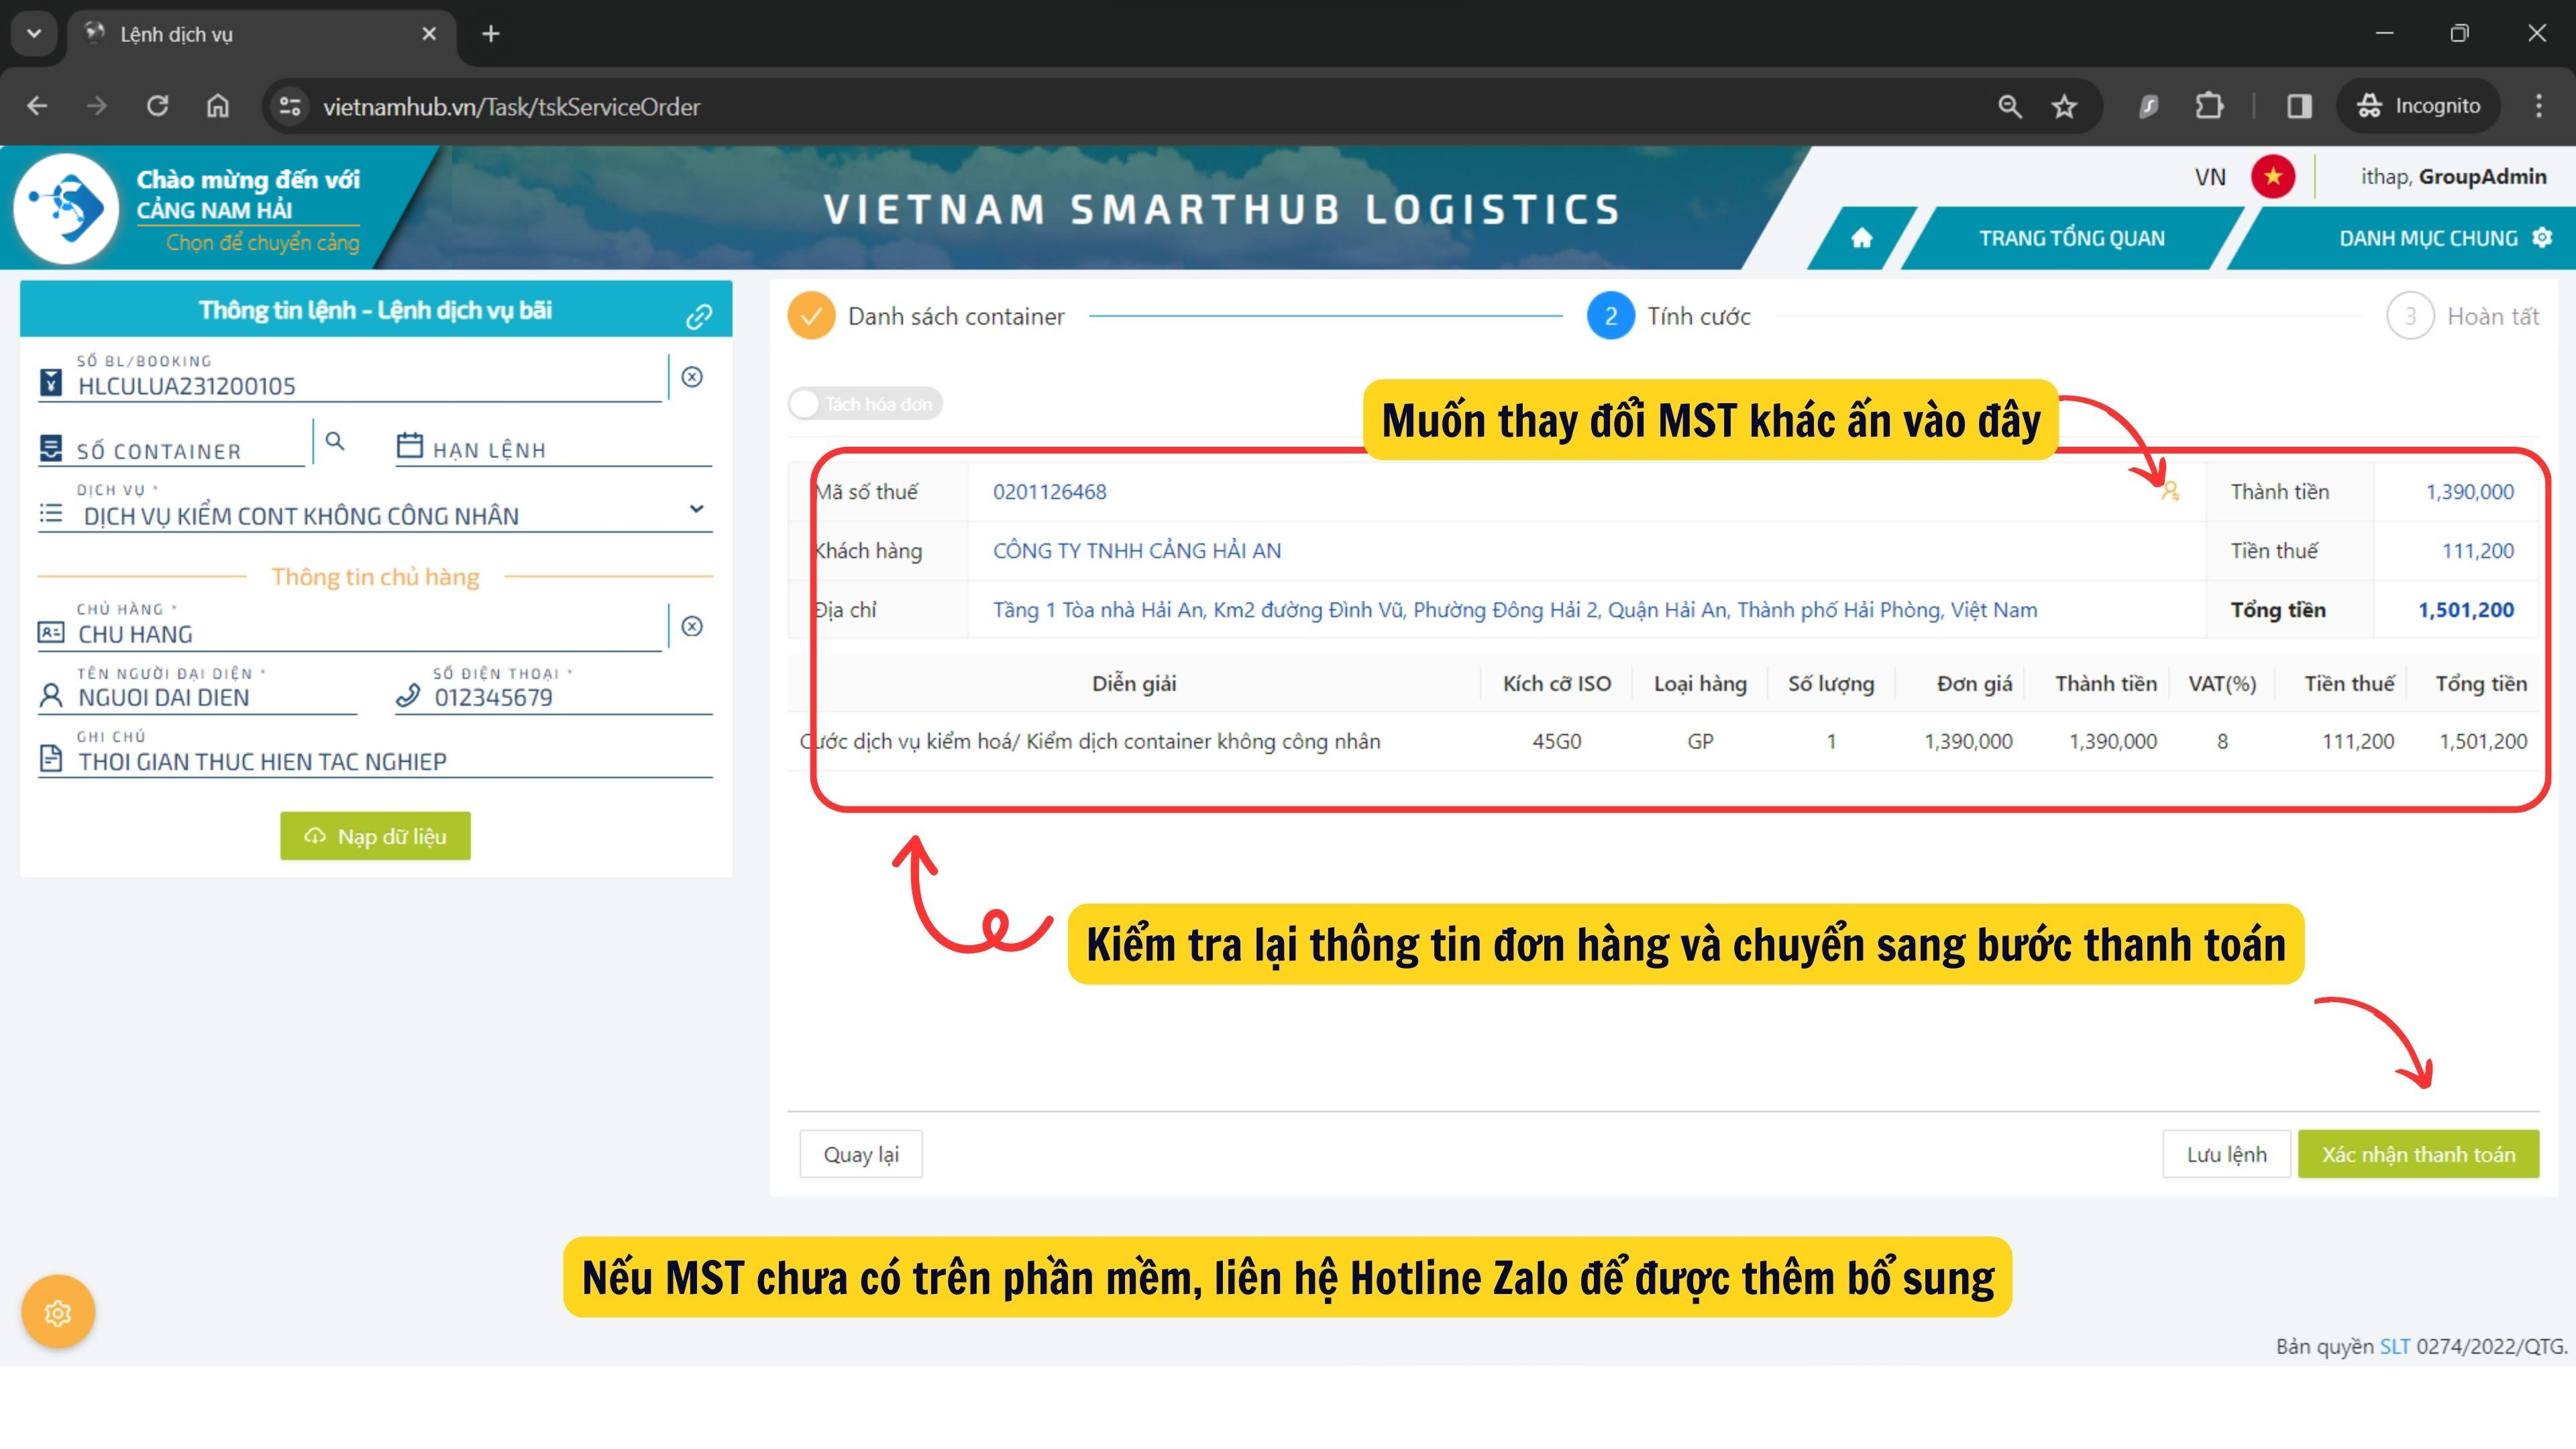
Lệnh dịch vụ

vietnamhub.vn/Task/tskServiceOrder

Incognito

Chào mừng đến với
CẢNG NAM HẢI
Chọn để chuyển cảng

VIETNAM SMARTHUB LOGISTICS

VN

ithap, GroupAdmin

TRANG TỔNG QUAN

DANH MỤC CHUNG

Thông tin lệnh - Lệnh dịch vụ bãi

SỐ BL/BOOKING
HLCULUA231200105

SỐ CONTAINER

HẠN LỆNH

DỊCH VỤ *
DỊCH VỤ KIỂM CONT KHÔNG CÔNG NHÂN

Thông tin chủ hàng

CHỦ HÀNG *
CHU HANG

TÊN NGƯỜI ĐẠI DIỆN *
NGUOI DAI DIEN

SỐ ĐIỆN THOẠI *
012345679

GHI CHÚ
THOI GIAN THUC HIEN TAC NGHIEP

Nạp dữ liệu

Danh sách container

2 Tính cước

3 Hoàn tất

Tách hóa đơn

Muốn thay đổi MST khác ấn vào đây

| Mã số thuế | 0201126468 | Thành tiền | 1,390,000 |
|---|---|---|---|
| Khách hàng | CÔNG TY TNHH CẢNG HẢI AN | Tiền thuế | 111,200 |
| Địa chỉ | Tầng 1 Tòa nhà Hải An, Km2 đường Đình Vũ, Phường Đông Hải 2, Quận Hải An, Thành phố Hải Phòng, Việt Nam | Tổng tiền | 1,501,200 |

| Diễn giải | Kích cỡ ISO | Loại hàng | Số lượng | Đơn giá | Thành tiền | VAT(%) | Tiền thuế | Tổng tiền |
|---|---|---|---|---|---|---|---|---|
| Cước dịch vụ kiểm hoá/ Kiểm dịch container không công nhân | 45G0 | GP | 1 | 1,390,000 | 1,390,000 | 8 | 111,200 | 1,501,200 |

Kiểm tra lại thông tin đơn hàng và chuyển sang bước thanh toán

Quay lại

Lưu lệnh

Xác nhận thanh toán

Nếu MST chưa có trên phần mềm, liên hệ Hotline Zalo để được thêm bổ sung

Bản quyền SLT 0274/2022/QTG.